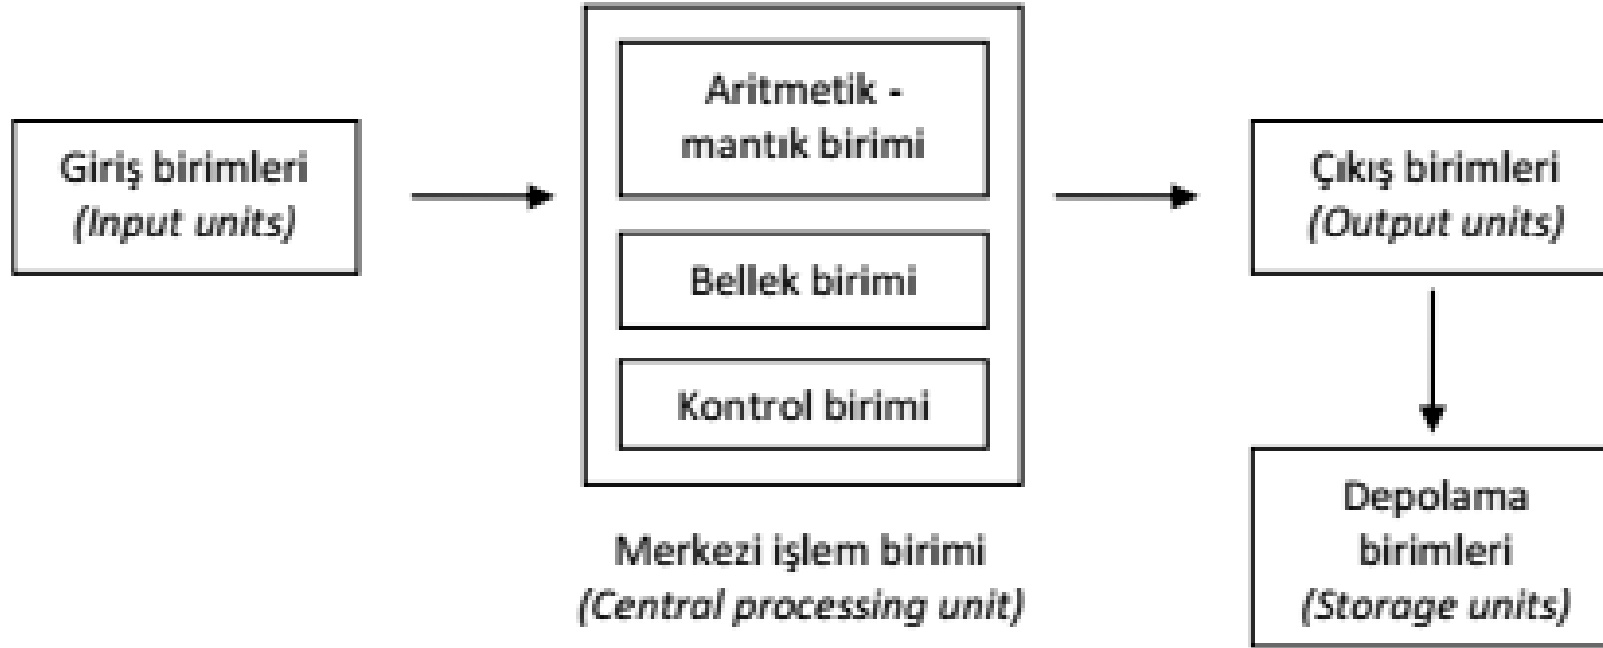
Giriş birimleri
(Input units)

Aritmetik - mantık birimi

Bellek birimi

Kontrol birimi

Merkezi işlem birimi
(Central processing unit)

Çıkış birimleri
(Output units)

Depolama birimleri
(Storage units)